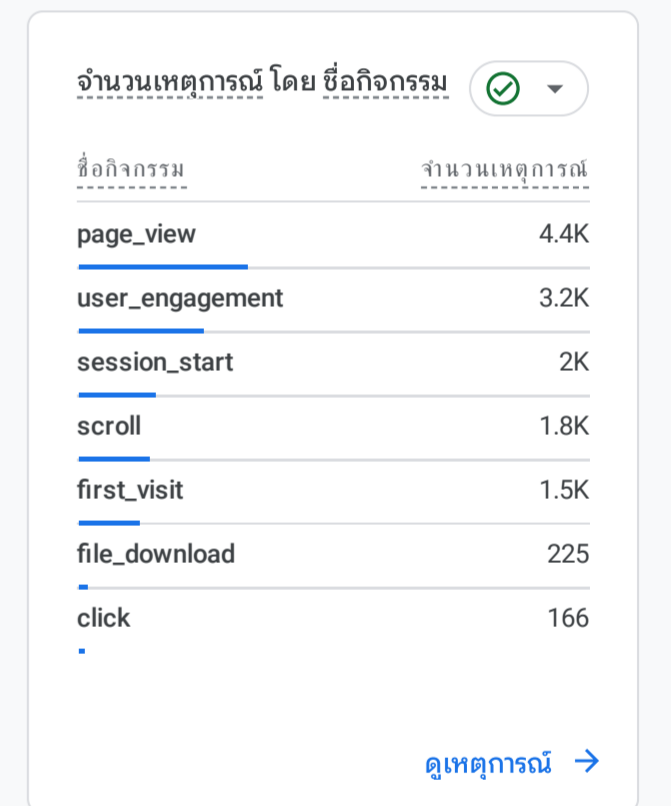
จำนวนเหตุการณ์ โดย ชื่อกิจกรรม

| ชื่อกิจกรรม | จำนวนเหตุการณ์ |
|---|---|
| page_view | 4.4K |
| user_engagement | 3.2K |
| session_start | 2K |
| scroll | 1.8K |
| first_visit | 1.5K |
| file_download | 225 |
| click | 166 |

ดูเหตุการณ์ →